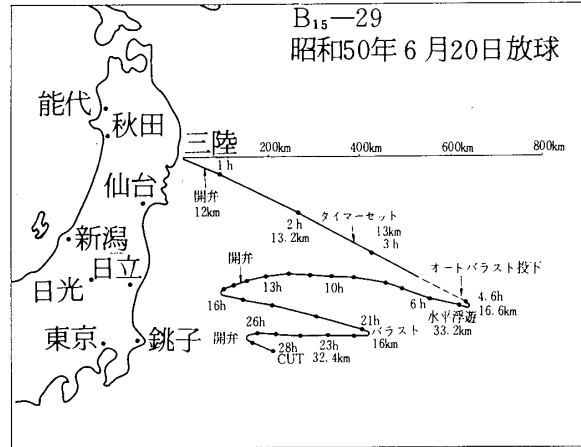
$B_{15}$—29
昭和50年6月20日放球

能代
秋田
三陸
仙台
新潟
日光
日立
東京
銚子

200km
400km
600km
800km

1h
開弁
12km
2h
13.2km
タイマーセット
13km
3h
オートバラスト投下
開弁
13h
10h
16h
6h
4.6h
16.6km
水平浮遊
33.2km
26h
21h
バラスト
16km
開弁
28h
23h
CUT
32.4km